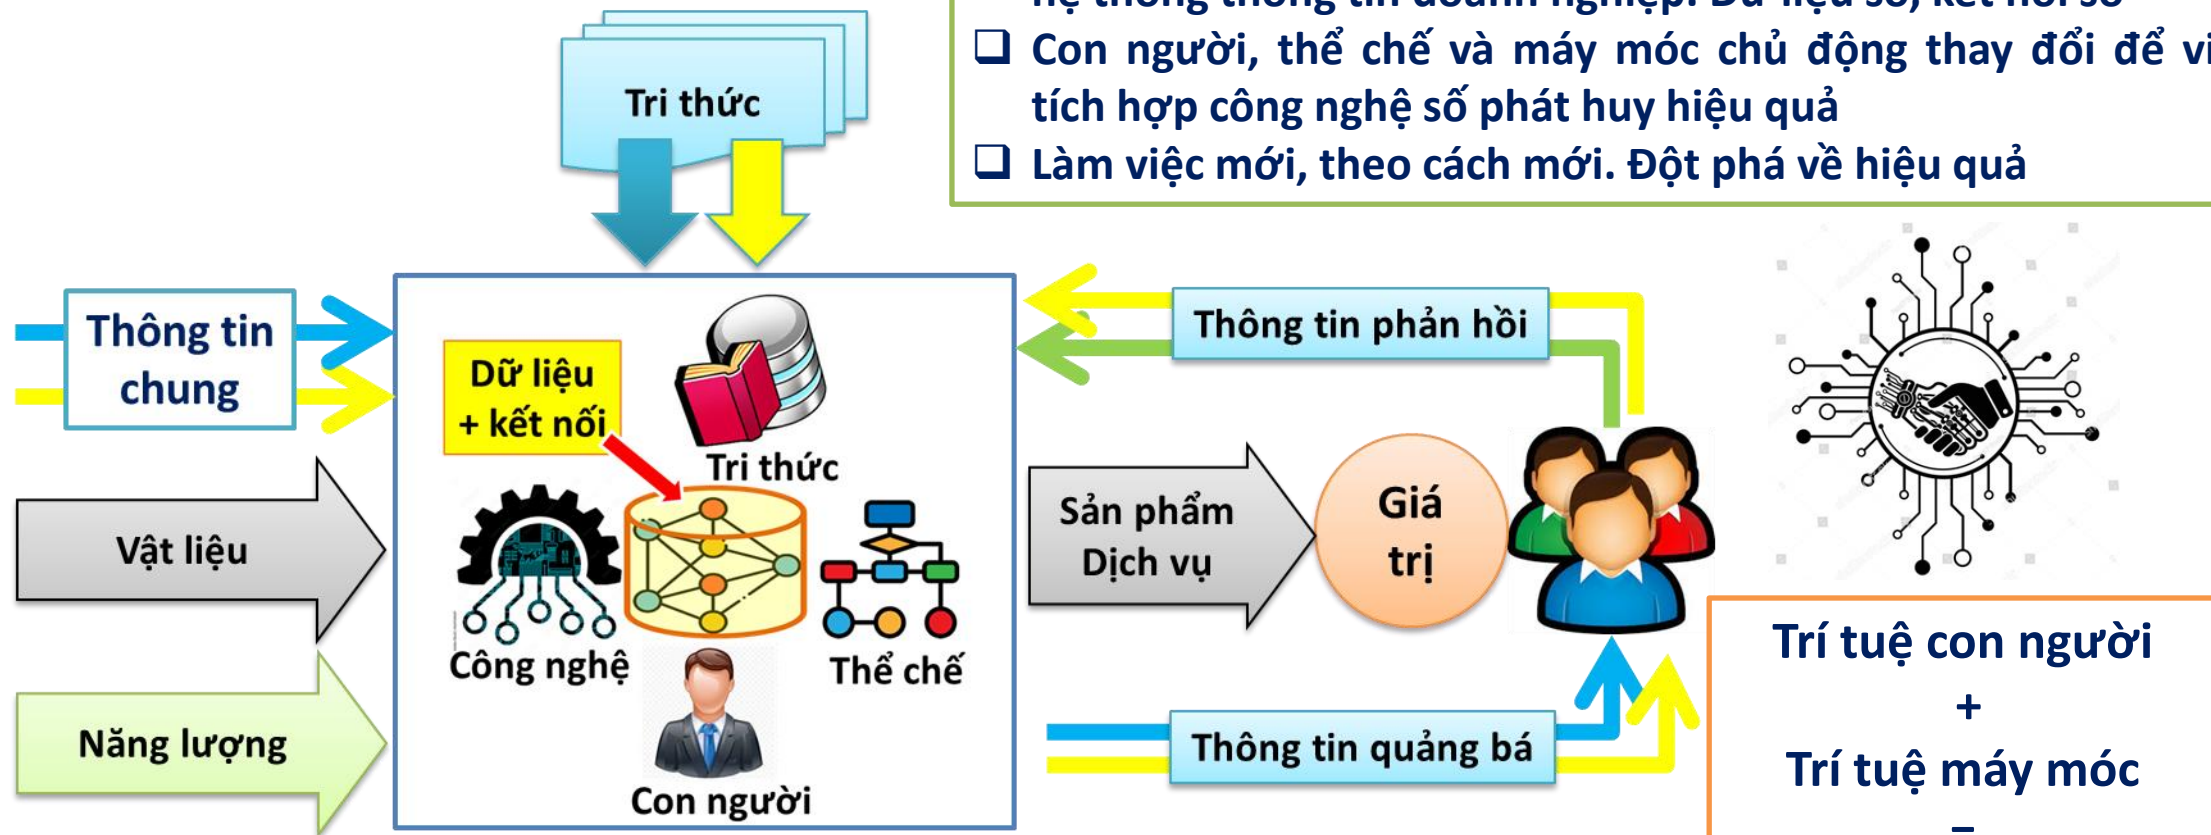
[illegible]
❑ Con người, thể chế và máy móc chủ động thay đổi để vi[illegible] tích hợp công nghệ số phát huy hiệu quả
❑ Làm việc mới, theo cách mới. Đột phá về hiệu quả

Tri thức

Thông tin chung

Vật liệu

Năng lượng

Dữ liệu + kết nối

Tri thức

Công nghệ

Thể chế

Con người

Thông tin phản hồi

Sản phẩm Dịch vụ

Giá trị

Thông tin quảng bá

Trí tuệ con người
+
Trí tuệ máy móc
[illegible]